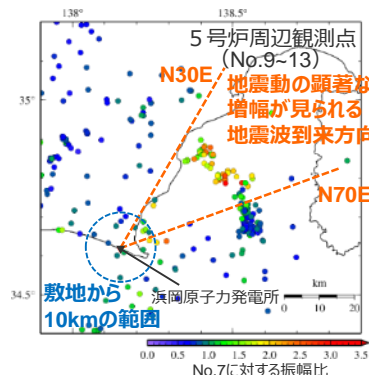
138°

138.5°

5号炉周辺観測点
(No.9~13)

N30E

地震動の顕著な
増幅が見られる
地震波到来方向

35°

N70E

敷地から
10kmの範囲

浜岡原子力発電所

34.5°

km

0

10

20

0.0 0.5 1.0 1.5 2.0 2.5 3.0 3.5

No.7に対する振幅比